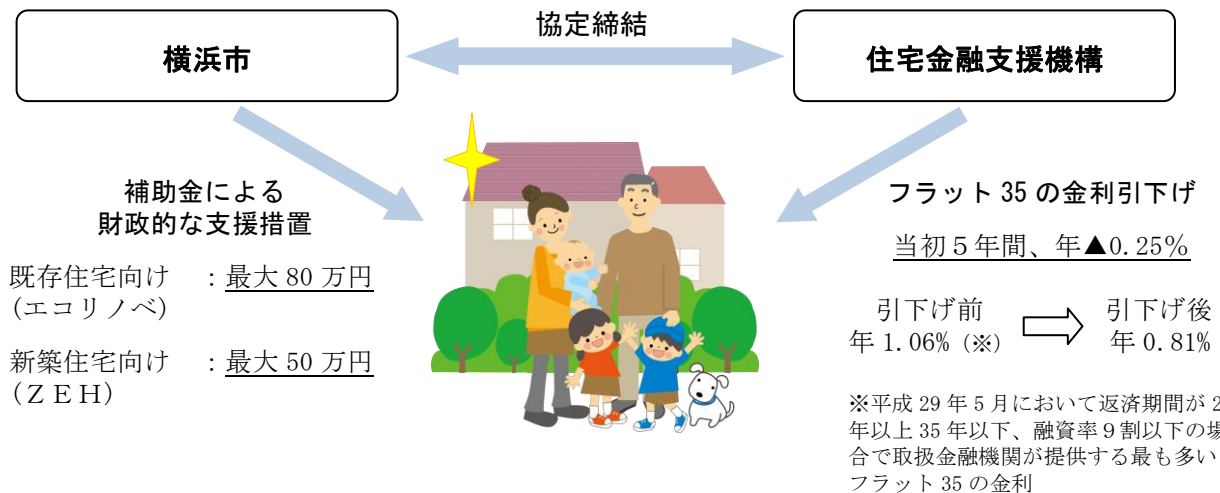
協定締結

横浜市

住宅金融支援機構

補助金による
財政的な支援措置

既存住宅向け　：最大 80 万円
(エコリノベ)

新築住宅向け　：最大 50 万円
（ＺＥＨ）

フラット 35 の金利引下げ

当初５年間、年▲0.25％

引下げ前
年 1.06%（※）

引下げ後
年 0.81%

※平成 29 年 5 月において返済期間が 2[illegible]年以上 35 年以下、融資率 9 割以下の場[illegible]合で取扱金融機関が提供する最も多い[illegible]フラット 35 の金利